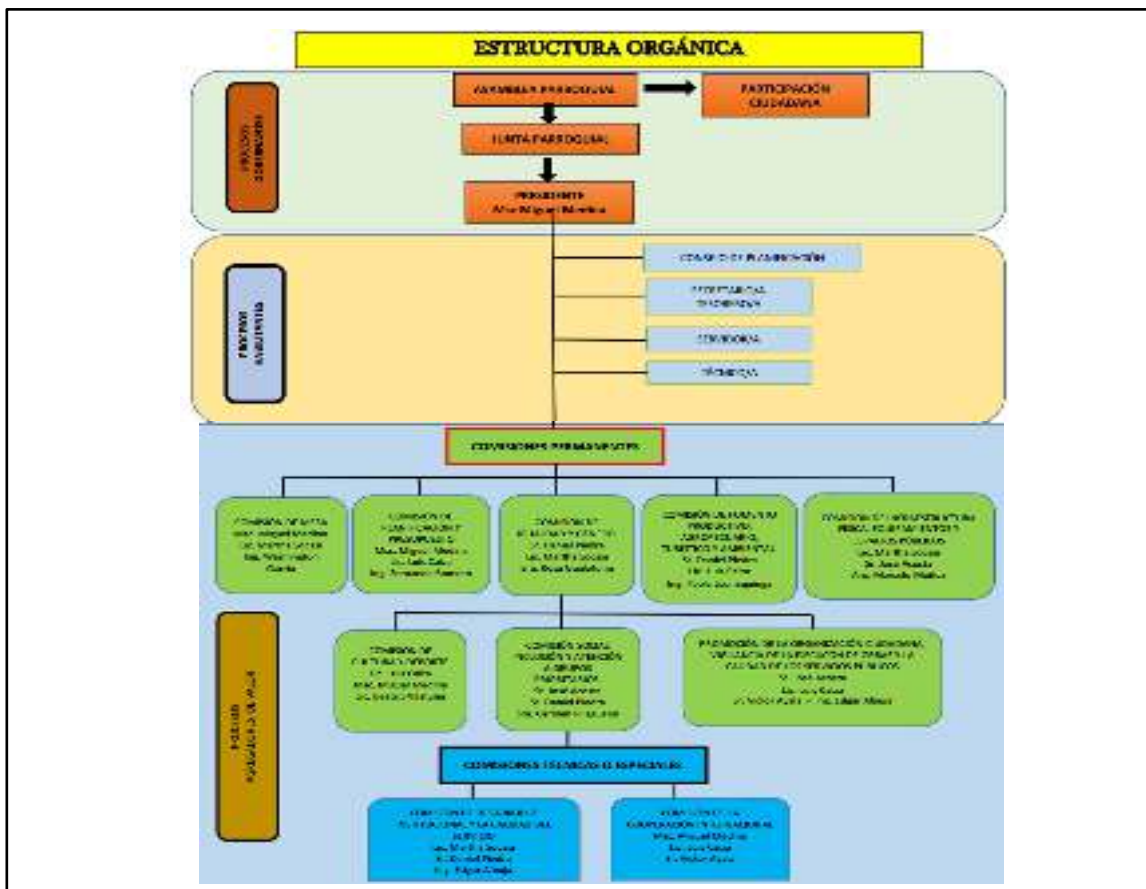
ESTRUCTURA ORGÁNICA

PROCESO GOBERNANTE

ASAMBLEA PARROQUIAL

PARTICIPACIÓN CIUDADANA

JUNTA PARROQUIAL

PRESIDENTE
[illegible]

PROCESO ASESOR

CONSEJO DE PLANIFICACIÓN

SECRETARIA TESORERIA

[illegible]

TÉCNICO

COMISIONES PERMANENTES

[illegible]

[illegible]

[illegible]

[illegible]

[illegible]

PROCESO AGREGADOR DE VALOR

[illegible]

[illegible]

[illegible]

COMISIONES TÉCNICAS O ESPECIALES

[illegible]

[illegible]